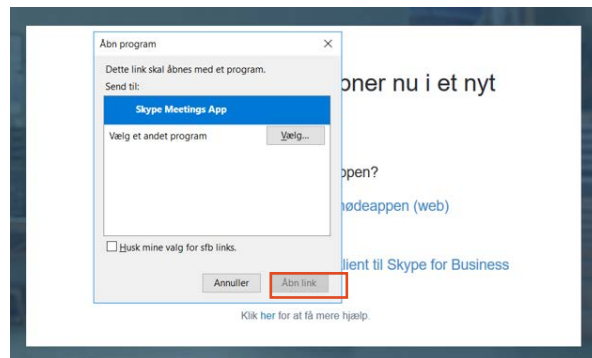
Åbn program
×
Dette link skal åbnes med et program.
Send til:
Skype Meetings App
Vælg et andet program
Vælg...
Husk mine valg for sfb links.
Annuller
Åbn link

oner nu i et nyt

ppen?
nødeappen (web)
lient til Skype for Business

Klik her for at få mere hjælp.